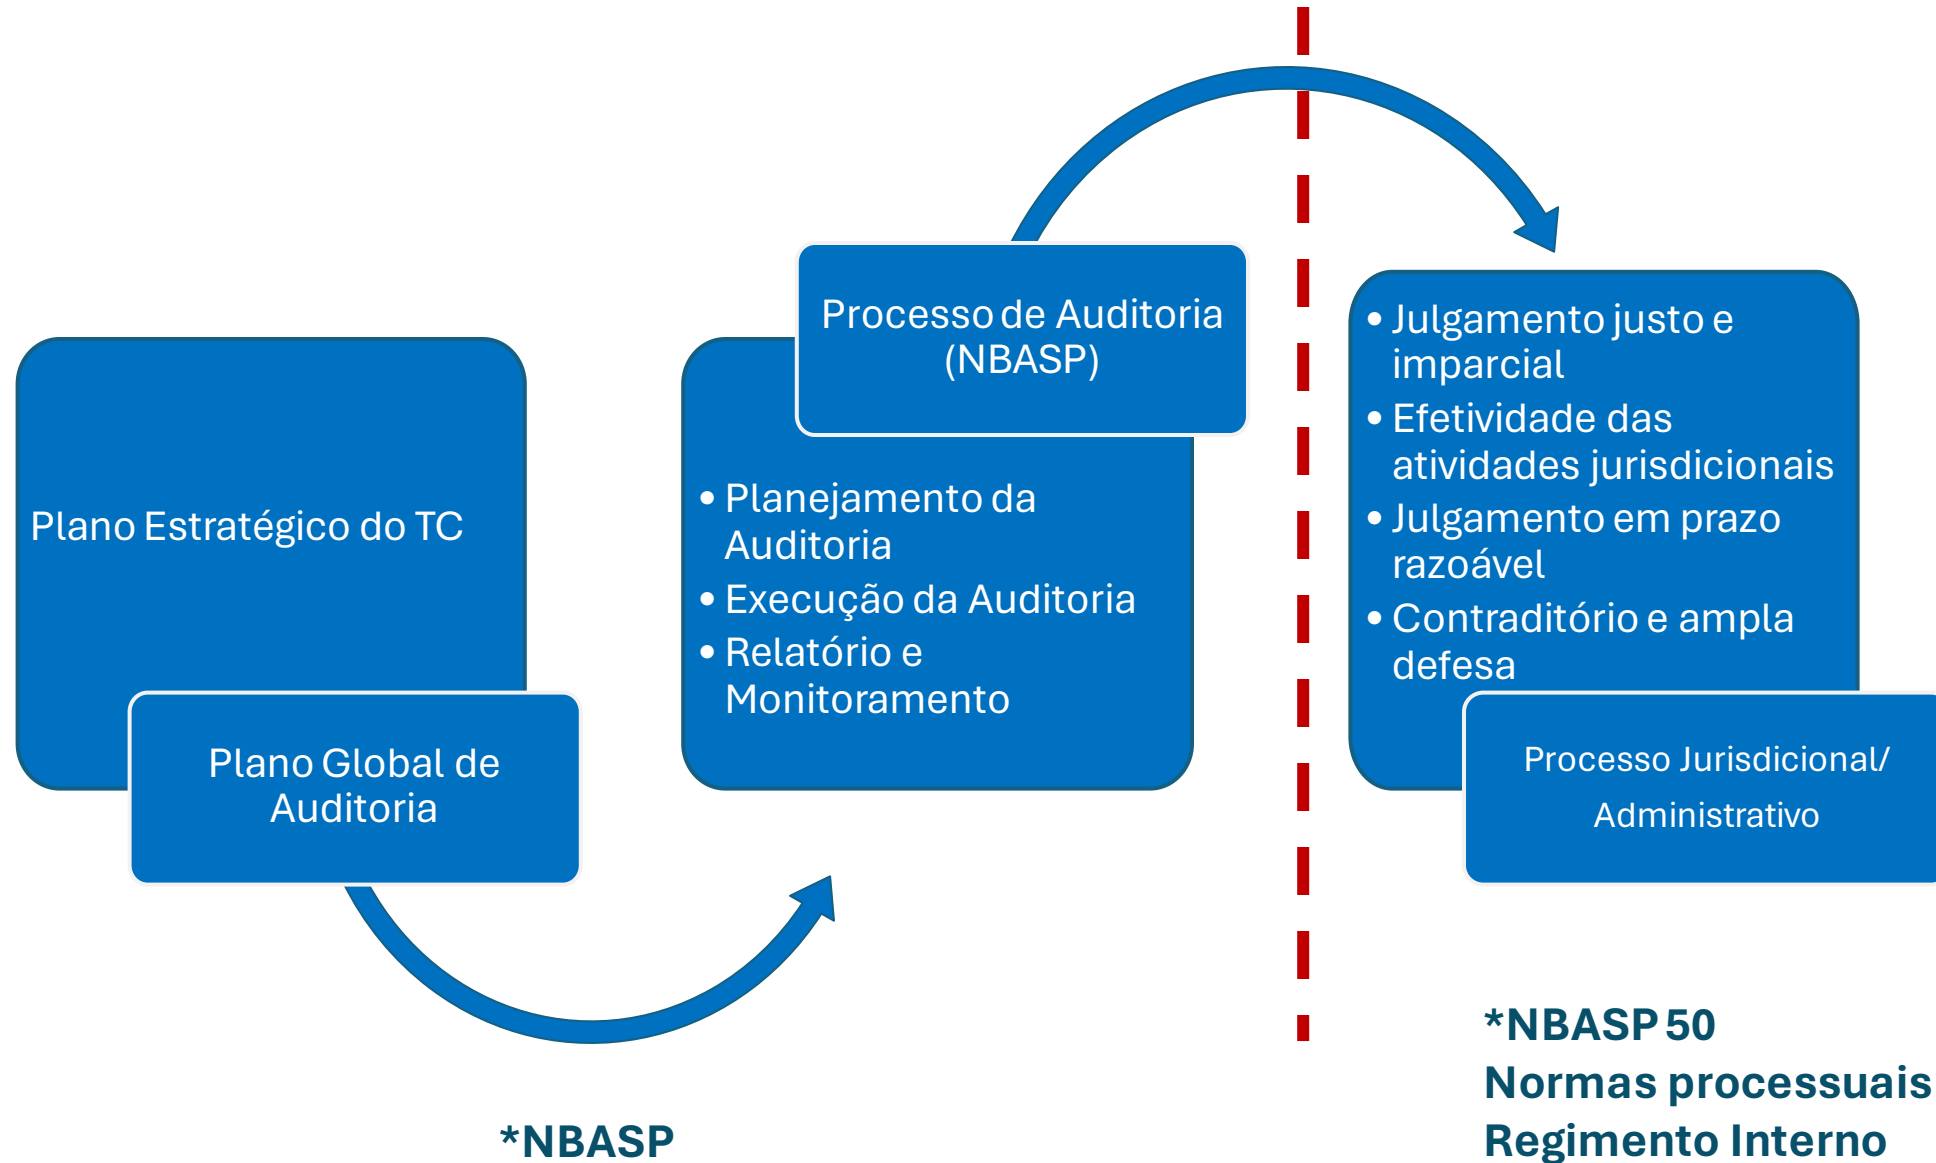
Plano Estratégico do TC

Plano Global de Auditoria

Processo de Auditoria (NBASP)

• Planejamento da Auditoria
• Execução da Auditoria
• Relatório e Monitoramento

• Julgamento justo e imparcial
• Efetividade das atividades jurisdicionais
• Julgamento em prazo razoável
• Contraditório e ampla defesa

Processo Jurisdicional/ Administrativo

*NBASP

*NBASP 50
Normas processuais
Regimento Interno